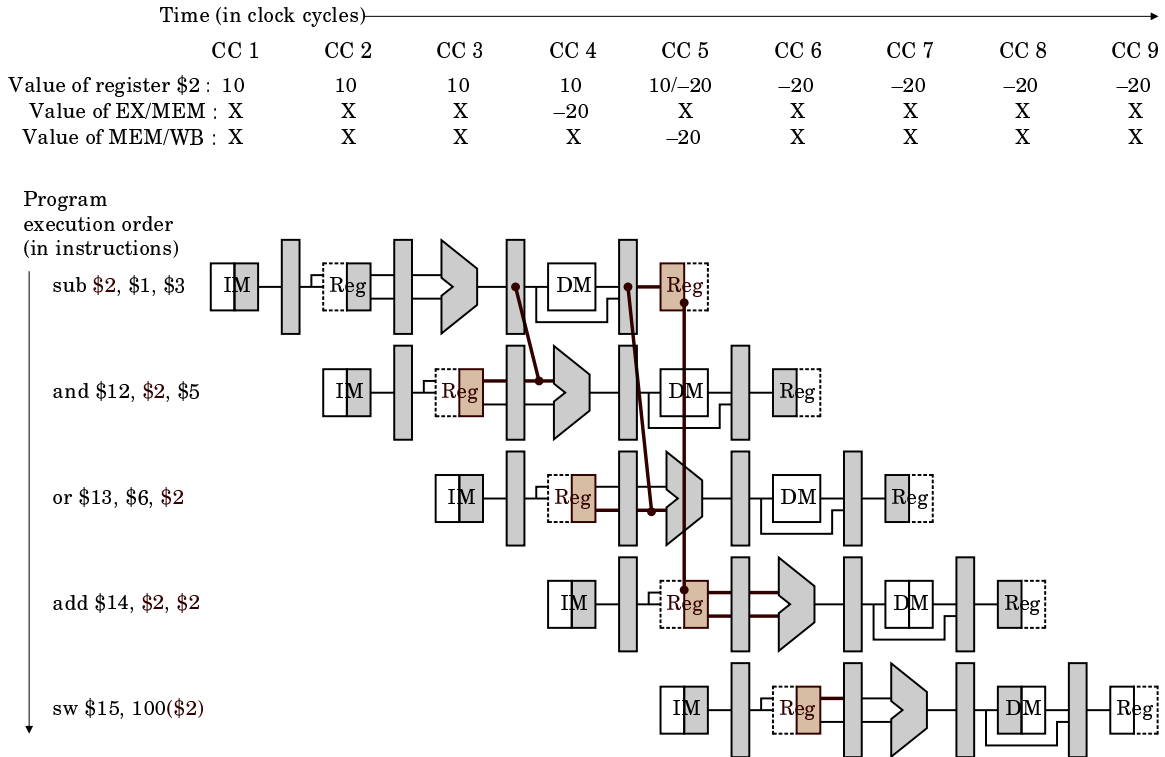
Time (in clock cycles)

| | CC 1 | CC 2 | CC 3 | CC 4 | CC 5 | CC 6 | CC 7 | CC 8 | CC 9 |
|---|---|---|---|---|---|---|---|---|---|
| Value of register \$2 : | 10 | 10 | 10 | 10 | 10/–20 | –20 | –20 | –20 | –20 |
| Value of EX/MEM : | X | X | X | –20 | X | X | X | X | X |
| Value of MEM/WB : | X | X | X | X | –20 | X | X | X | X |

Program execution order (in instructions)

sub \$2, \$1, \$3
IM Reg DM Reg

and \$12, \$2, \$5
IM Reg DM Reg

or \$13, \$6, \$2
IM Reg DM Reg

add \$14, \$2, \$2
IM Reg DM Reg

sw \$15, 100(\$2)
IM Reg DM Reg